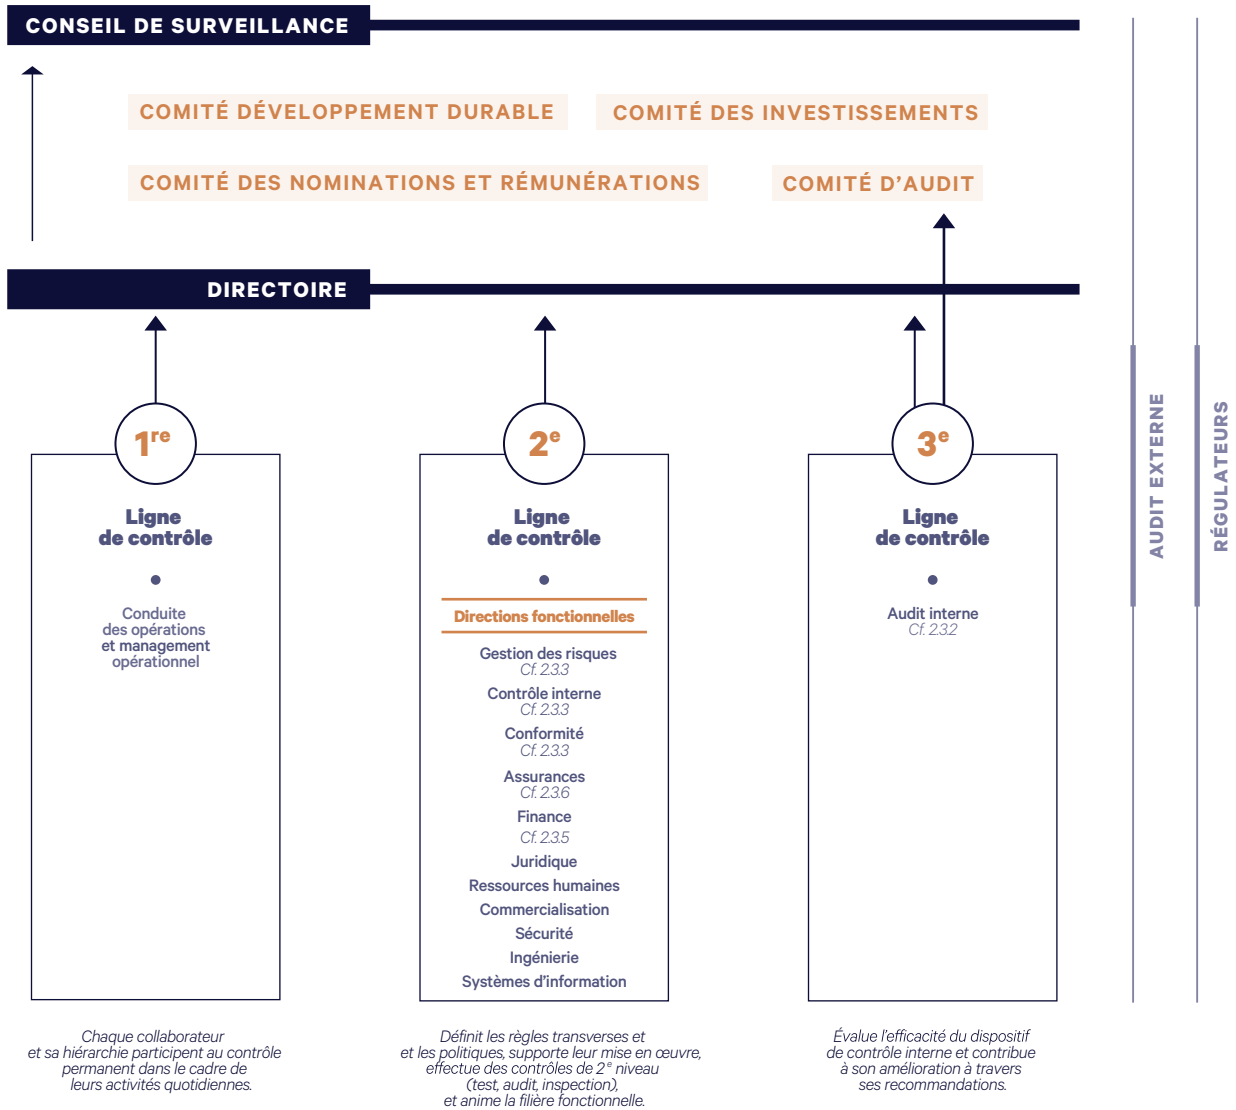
CONSEIL DE SURVEILLANCE

COMITÉ DÉVELOPPEMENT DURABLE

COMITÉ DES INVESTISSEMENTS

COMITÉ DES NOMINATIONS ET RÉMUNÉRATIONS

COMITÉ D'AUDIT

DIRECTOIRE

AUDIT EXTERNE

RÉGULATEURS

$1^{re}$

Ligne de contrôle

Conduite des opérations et management opérationnel

Chaque collaborateur et sa hiérarchie participent au contrôle permanent dans le cadre de leurs activités quotidiennes.

$2^{e}$

Ligne de contrôle

Directions fonctionnelles

Gestion des risques
Cf. 2.3.3

Contrôle interne
Cf. 2.3.3

Conformité
Cf. 2.3.3

Assurances
Cf. 2.3.6

Finance
Cf. 2.3.5

Juridique

Ressources humaines

Commercialisation

Sécurité

Ingénierie

Systèmes d'information

Définit les règles transverses et et les politiques, supporte leur mise en œuvre, effectue des contrôles de $2^{e}$ niveau (test, audit, inspection), et anime la filière fonctionnelle.

$3^{e}$

Ligne de contrôle

Audit interne
Cf. 2.3.2

Évalue l'efficacité du dispositif de contrôle interne et contribue à son amélioration à travers ses recommandations.